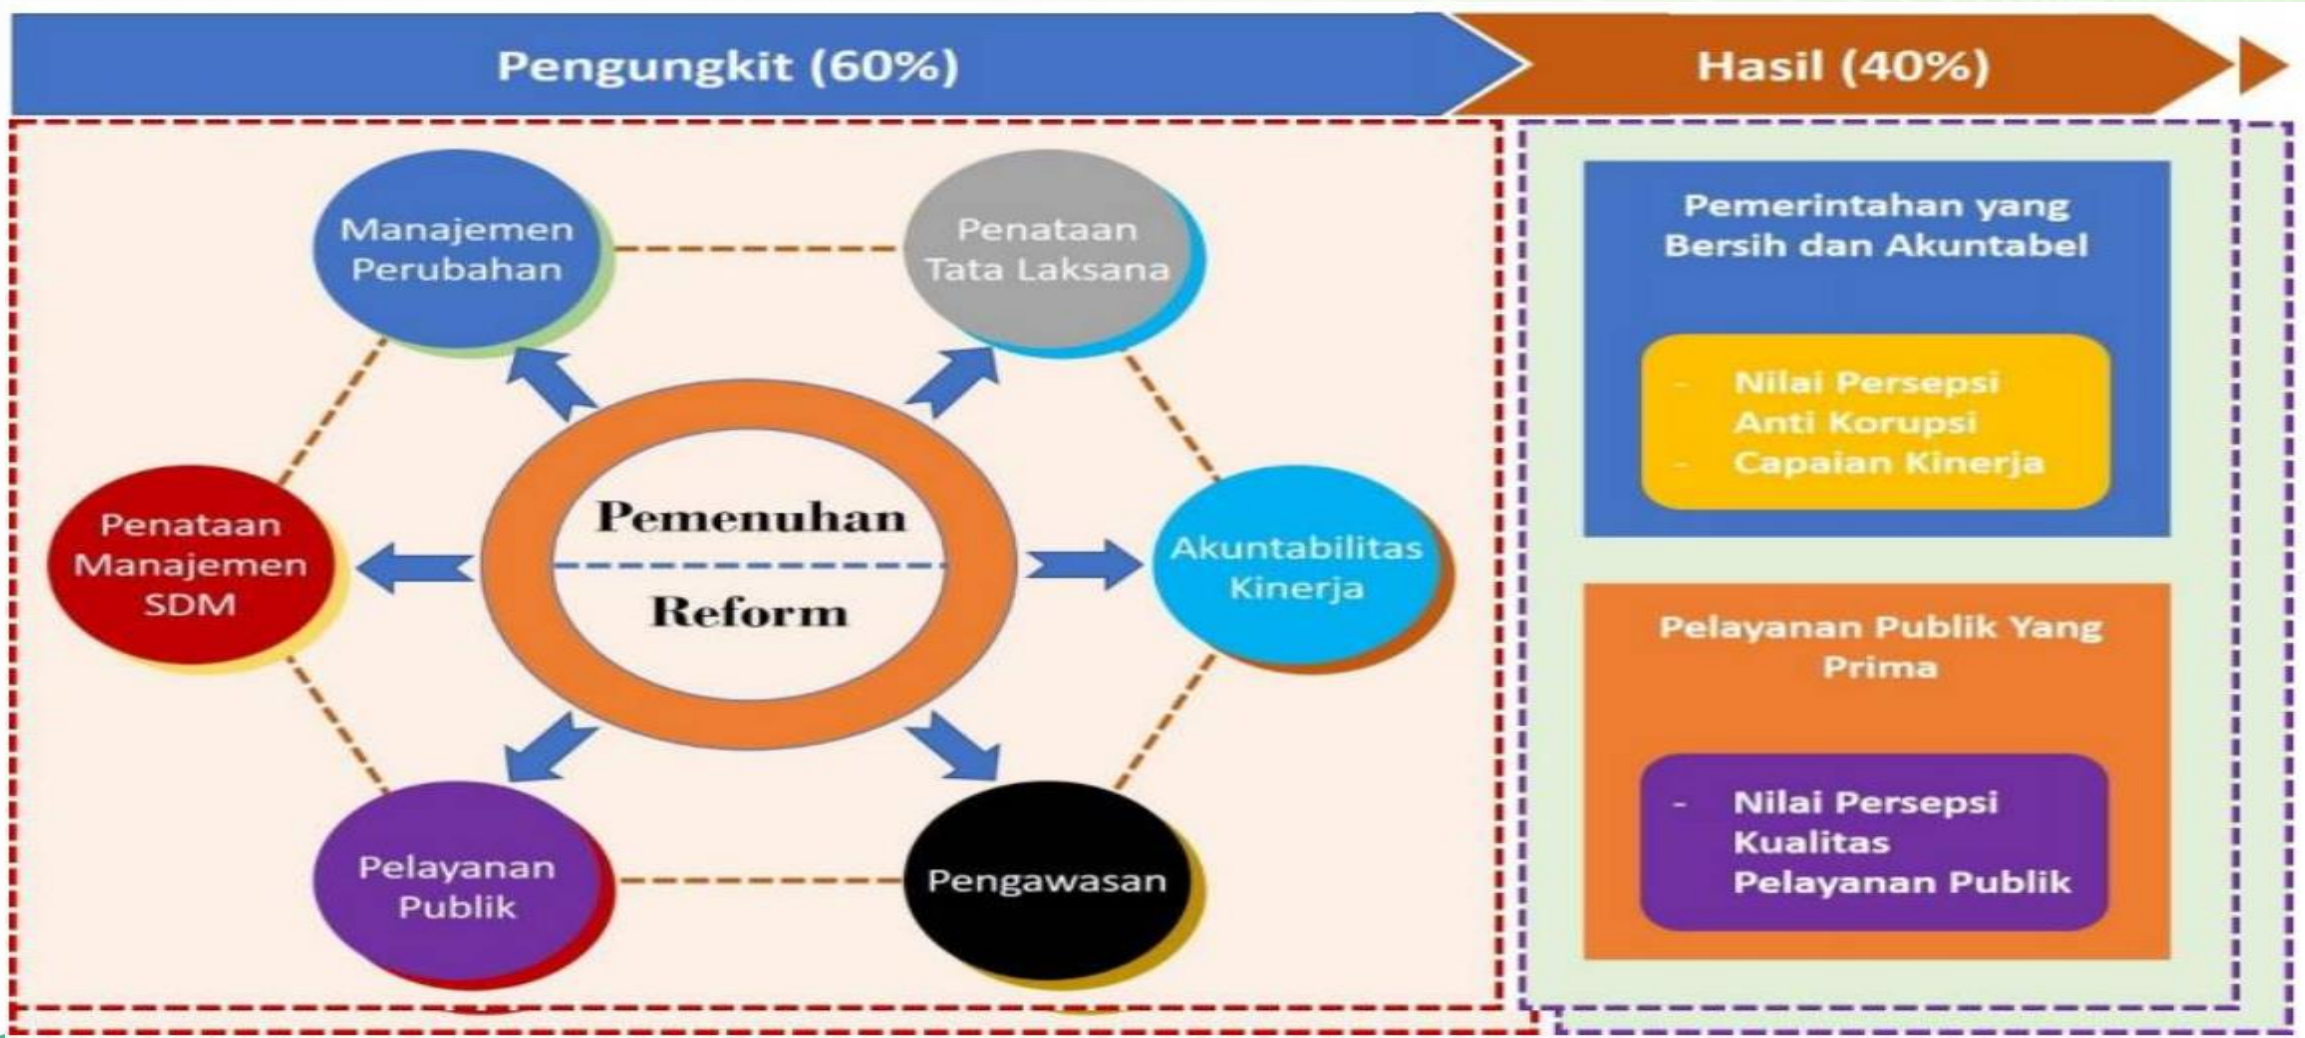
Pengungkit (60%)

Hasil (40%)

Manajemen Perubahan

Penataan Tata Laksana

Penataan Manajemen SDM

Pemenuhan

Reform

Akuntabilitas Kinerja

Pelayanan Publik

Pengawasan

Pemerintahan yang Bersih dan Akuntabel

- Nilai Persepsi Anti Korupsi
- Capaian Kinerja

Pelayanan Publik Yang Prima

- Nilai Persepsi Kualitas Pelayanan Publik